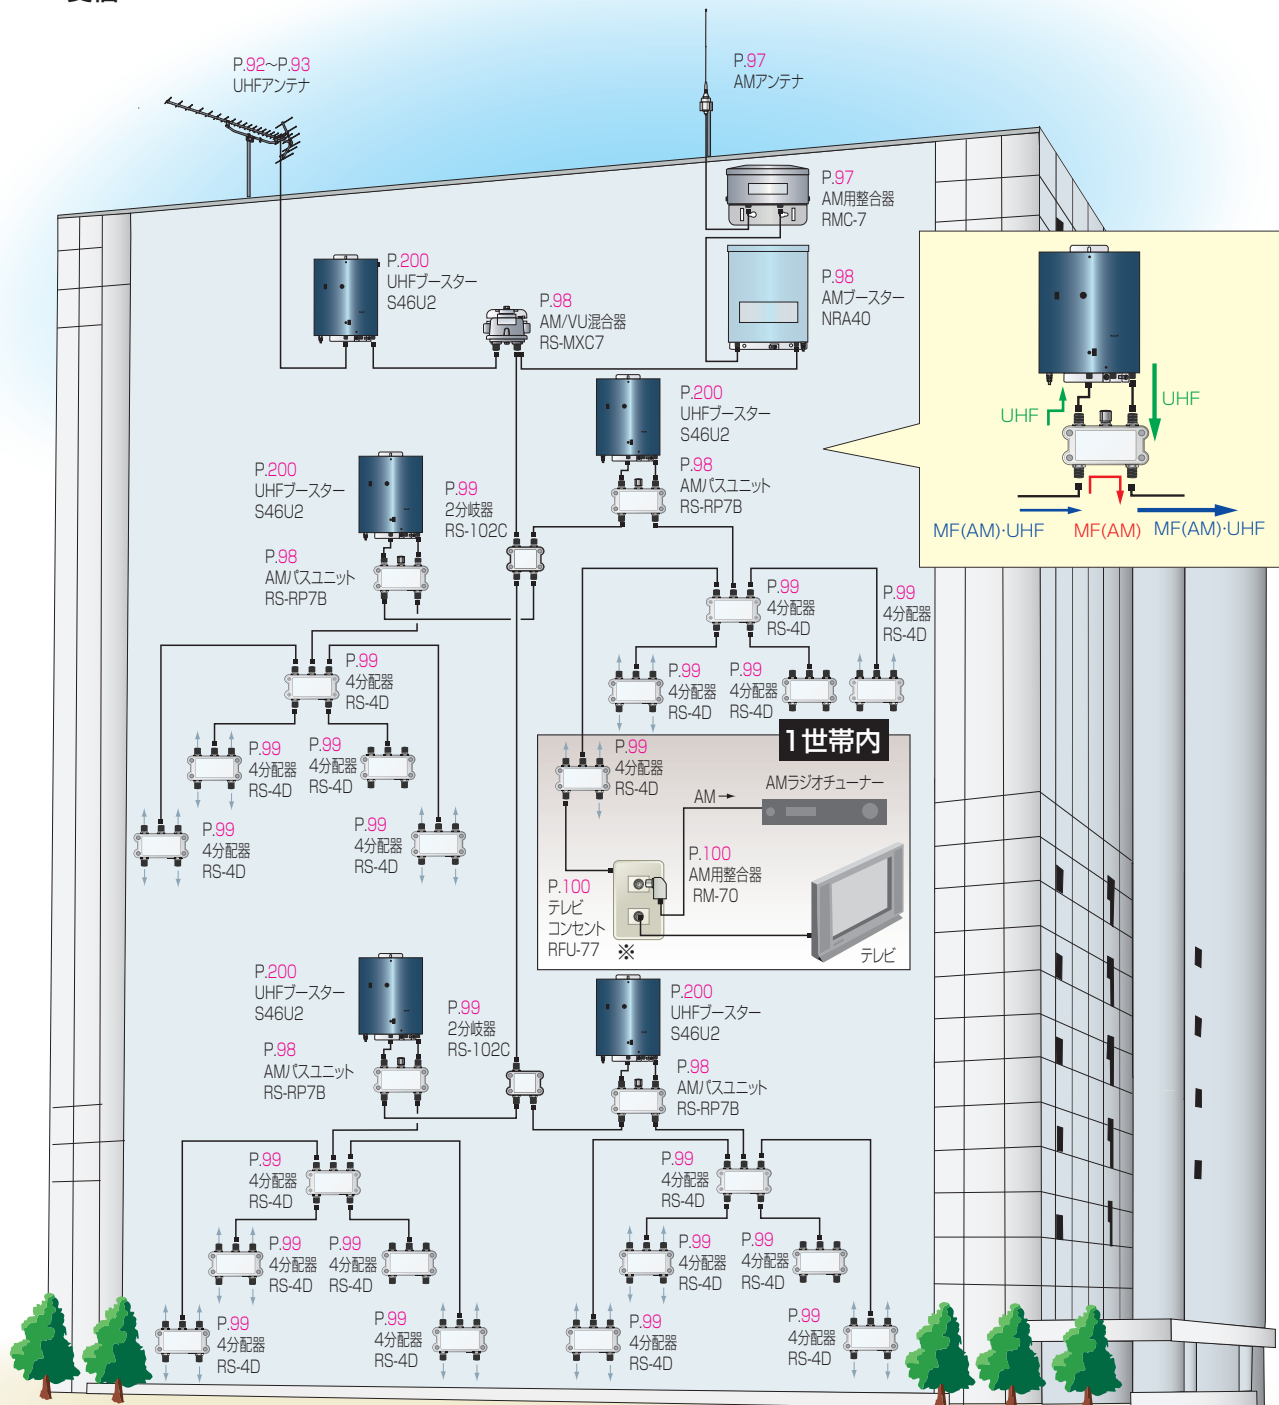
P.92~P.93
UHFアンテナ

P.97
AMアンテナ

P.97
AM用整合器
RMC-7

P.200
UHFブースター
S46U2

P.98
AM/VU混合器
RS-MXC7

P.98
AMブースター
NRA40

UHF
UHF
MF(AM)·UHF
MF(AM)
MF(AM)·UHF

P.200
UHFブースター
S46U2

P.98
AMパスユニット
RS-RP7B

P.200
UHFブースター
S46U2

P.99
2分岐器
RS-102C

P.98
AMパスユニット
RS-RP7B

P.99
4分配器
RS-4D

P.99
4分配器
RS-4D

P.99
4分配器
RS-4D

P.99
4分配器
RS-4D

P.99
4分配器
RS-4D

P.99
4分配器
RS-4D

P.99
4分配器
RS-4D

P.99
4分配器
RS-4D

P.99
4分配器
RS-4D

1世帯内

P.99
4分配器
RS-4D

AM
AMラジオチューナー

P.100
AM用整合器
RM-70

P.100
テレビ
コンセント
RFU-77
※

テレビ

P.200
UHFブースター
S46U2

P.99
2分岐器
RS-102C

P.98
AMパスユニット
RS-RP7B

P.200
UHFブースター
S46U2

P.98
AMパスユニット
RS-RP7B

P.99
4分配器
RS-4D

P.99
4分配器
RS-4D

P.99
4分配器
RS-4D

P.99
4分配器
RS-4D

P.99
4分配器
RS-4D

P.99
4分配器
RS-4D

P.99
4分配器
RS-4D

P.99
4分配器
RS-4D

P.99
4分配器
RS-4D

P.99
4分配器
RS-4D